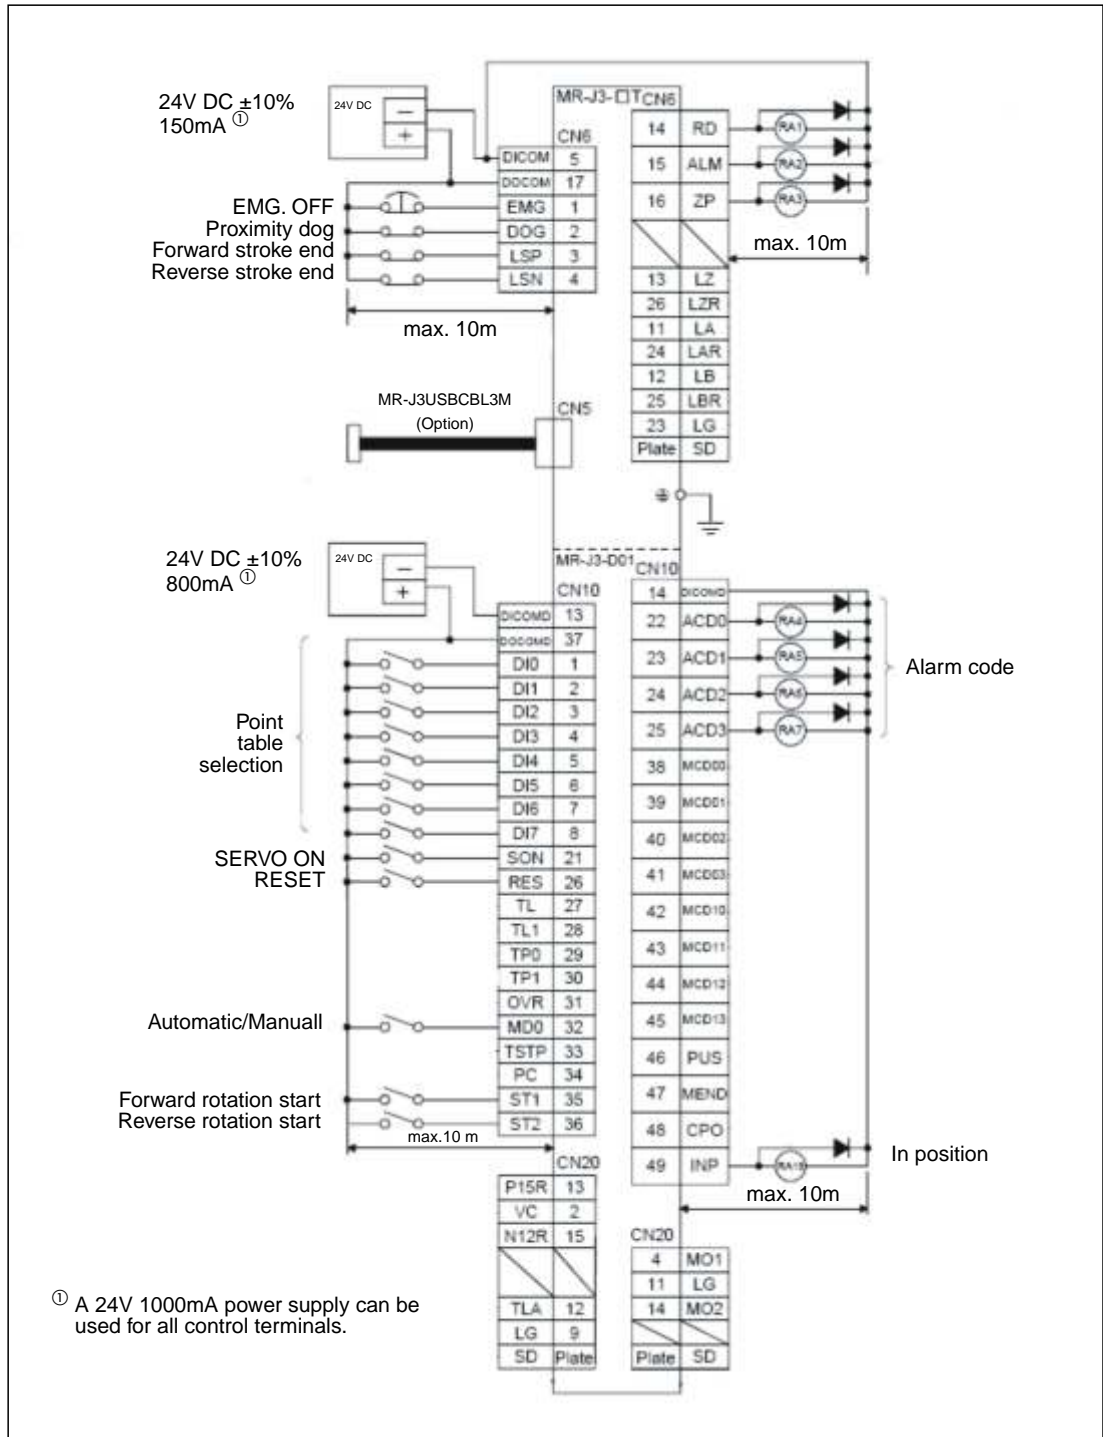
24V DC ±10%
150mA ①

24V DC

MR-J3-□T

CN6

CN6

| DICOM | 5 |
|---|---|
| DOCOM | 17 |
| EMG | 1 |
| DOG | 2 |
| LSP | 3 |
| LSN | 4 |

EMG. OFF
Proximity dog
Forward stroke end
Reverse stroke end

max. 10m

| 14 | RD |
|---|---|
| 15 | ALM |
| 16 | ZP |
| 13 | LZ |
| 26 | LZR |
| 11 | LA |
| 24 | LAR |
| 12 | LB |
| 25 | LBR |
| 23 | LG |
| Plate | SD |

RA1
RA2
RA3

max. 10m

MR-J3USBCBL3M
(Option)

CN5

24V DC ±10%
800mA ①

24V DC

MR-J3-D01

CN10

CN10

| DICOMD | 13 |
|---|---|
| DOCOMD | 37 |
| DI0 | 1 |
| DI1 | 2 |
| DI2 | 3 |
| DI3 | 4 |
| DI4 | 5 |
| DI5 | 6 |
| DI6 | 7 |
| DI7 | 8 |
| SON | 21 |
| RES | 26 |
| TL | 27 |
| TL1 | 28 |
| TP0 | 29 |
| TP1 | 30 |
| OVR | 31 |
| MD0 | 32 |
| TSTP | 33 |
| PC | 34 |
| ST1 | 35 |
| ST2 | 36 |

Point table selection

SERVO ON
RESET

Automatic/Manuall

Forward rotation start
Reverse rotation start

max.10 m

| 14 | DICOMD |
|---|---|
| 22 | ACD0 |
| 23 | ACD1 |
| 24 | ACD2 |
| 25 | ACD3 |
| 38 | MCD00 |
| 39 | MCD01 |
| 40 | MCD02 |
| 41 | MCD03 |
| 42 | MCD10 |
| 43 | MCD11 |
| 44 | MCD12 |
| 45 | MCD13 |
| 46 | PUS |
| 47 | MEND |
| 48 | CPO |
| 49 | INP |

RA4
RA5
RA6
RA7
RA10

Alarm code

In position

max. 10m

CN20

| P15R | 13 |
|---|---|
| VC | 2 |
| N12R | 15 |
| TLA | 12 |
| LG | 9 |
| SD | Plate |

CN20

| 4 | MO1 |
|---|---|
| 11 | LG |
| 14 | MO2 |
| Plate | SD |

① A 24V 1000mA power supply can be used for all control terminals.